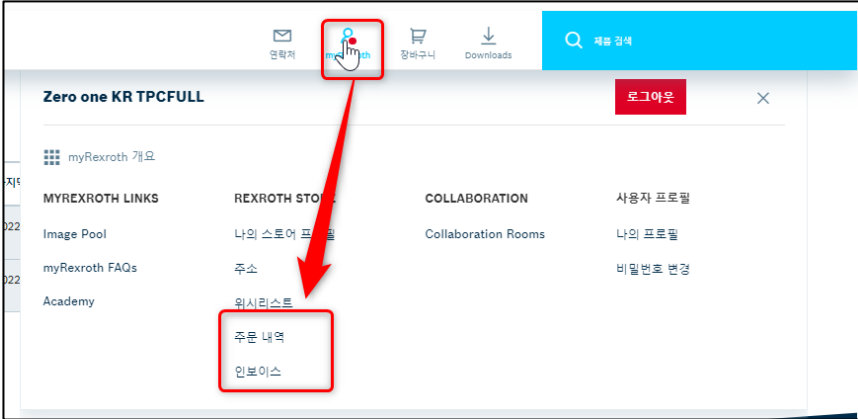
연락처

my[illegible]th

장바구니

Downloads

제품 검색

Zero one KR TPCFULL

로그아웃

myRexroth 개요

MYREXROTH LINKS

Image Pool

myRexroth FAQs

Academy

REXROTH STO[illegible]

나의 스토어 프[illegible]필

주소

위시리스트

주문 내역

인보이스

COLLABORATION

Collaboration Rooms

사용자 프로필

나의 프로필

비밀번호 변경